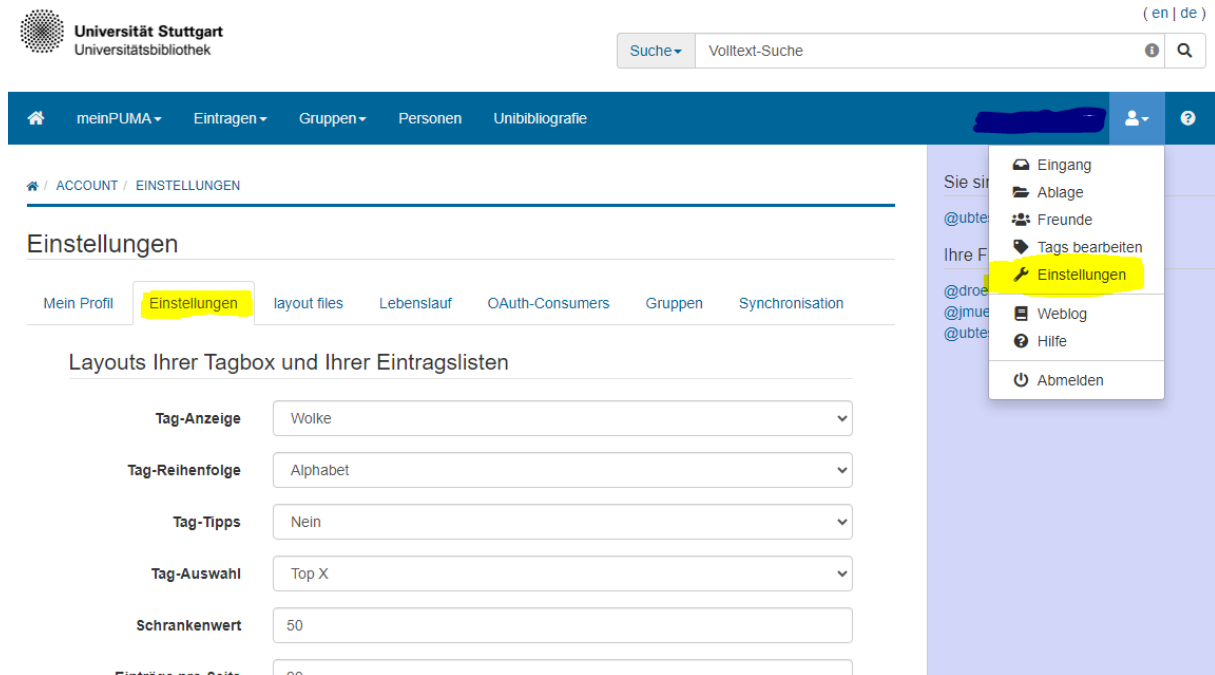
Universität Stuttgart
Universitätsbibliothek

( en | de )

Suche
Volltext-Suche

meinPUMA
Eintragen
Gruppen
Personen
Unibibliografie

/ ACCOUNT / EINSTELLUNGEN

Einstellungen

Mein Profil
Einstellungen
layout files
Lebenslauf
OAuth-Consumers
Gruppen
Synchronisation

Layouts Ihrer Tagbox und Ihrer Eintragslisten

| | |
|---|---|
| Tag-Anzeige | Wolke |
| Tag-Reihenfolge | Alphabet |
| Tag-Tipps | Nein |
| Tag-Auswahl | Top X |
| Schrankenwert | 50 |
| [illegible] | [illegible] |

Sie si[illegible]
@ubte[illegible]
Ihre F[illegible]
@droe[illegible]
@jmue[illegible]
@ubte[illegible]

Eingang
Ablage
Freunde
Tags bearbeiten
Einstellungen
Weblog
Hilfe
Abmelden